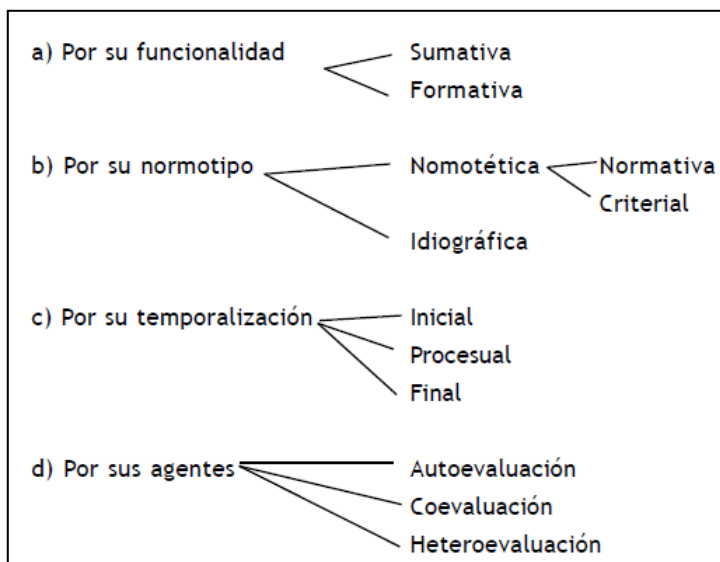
a) Por su funcionalidad

Sumativa
Formativa

b) Por su normotipo

Nomotética

Normativa
Criterial

Idiográfica

c) Por su temporalización

Inicial
Procesual
Final

d) Por sus agentes

Autoevaluación
Coevaluación
Heteroevaluación